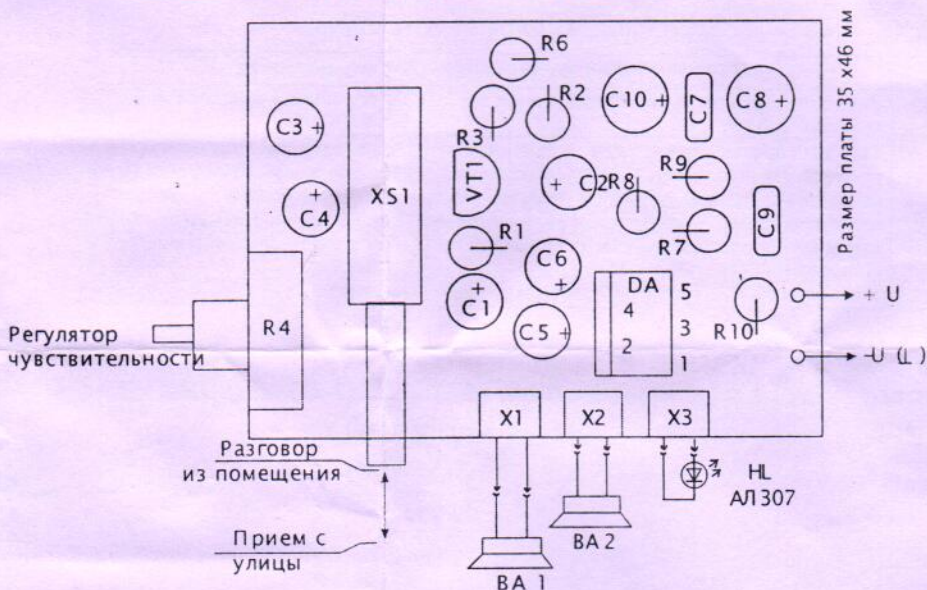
R6
C3 +
R2
C10 +
C7
C8 +
Размер платы 35 х46 мм
R3
VT1
XS1
+ C2
R8
R9
+ C4
R1
R7
C9
C6 +
DA
5
+ U
+ C1
4
3
R10
Регулятор чувствительности
R4
C5 +
2
1
-U (L)
X1
X2
X3
Разговор из помещения
HL
АЛ307
Прием с улицы
BA 2
BA 1